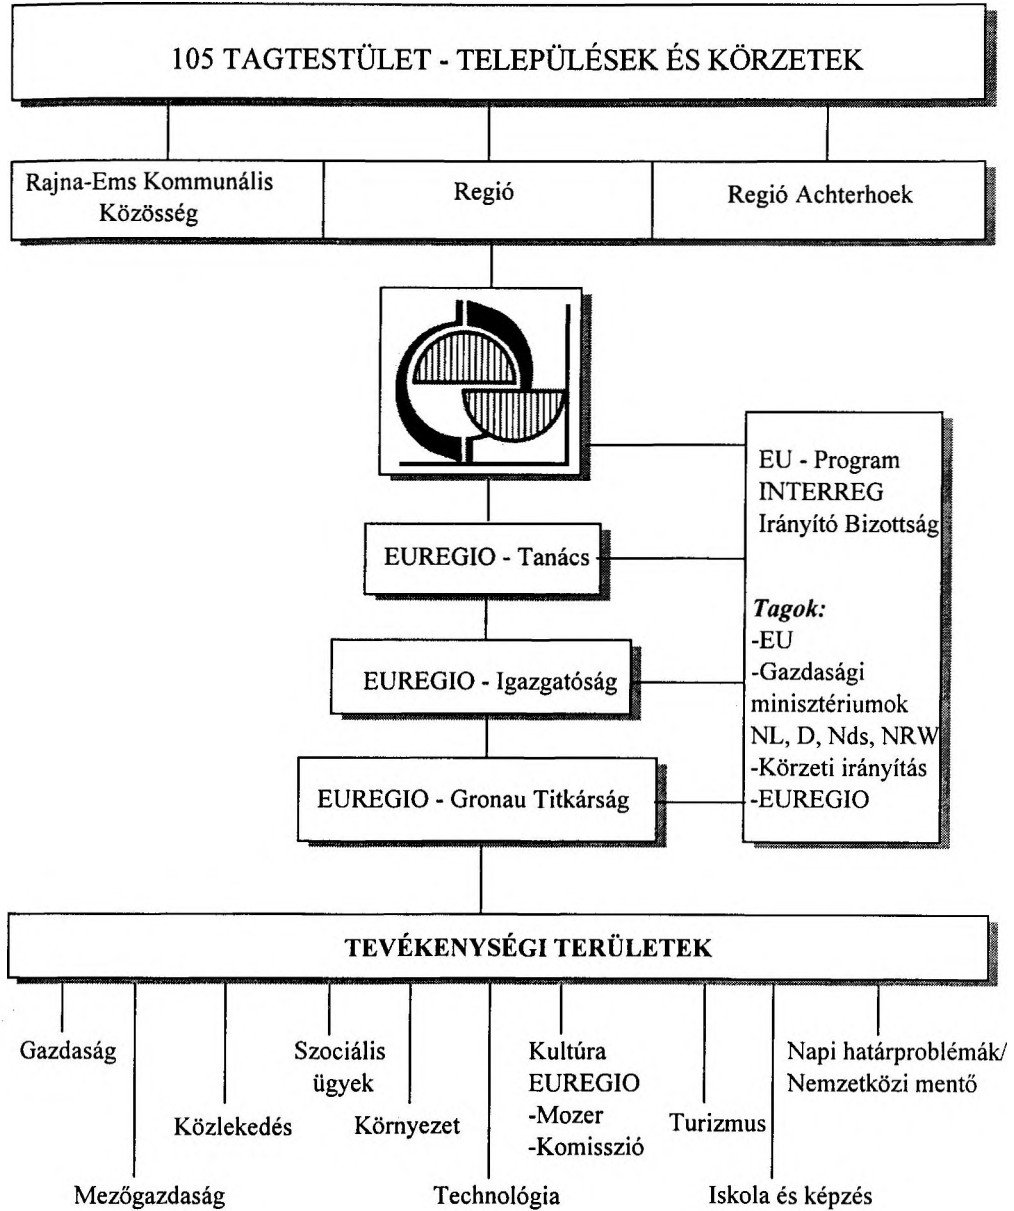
105 TAGTESTÜLET - TELEPÜLÉSEK ÉS KÖRZETEK

Rajna-Ems Kommunális Közösség

Regió

Regió Achterhoek

EU - Program INTERREG Irányító Bizottság

EUREGIO - Tanács

*Tagok:*
-EU
-Gazdasági minisztériumok NL, D, Nds, NRW
-Körzeti irányítás
-EUREGIO

EUREGIO - Igazgatóság

EUREGIO - Gronau Titkárság

TEVÉKENYSÉGI TERÜLETEK

Gazdaság

Mezőgazdaság

Közlekedés

Szociális ügyek

Környezet

Technológia

Kultúra EUREGIO -Mozer -Komisszió

Turizmus

Iskola és képzés

Napi határproblémák/ Nemzetközi mentő